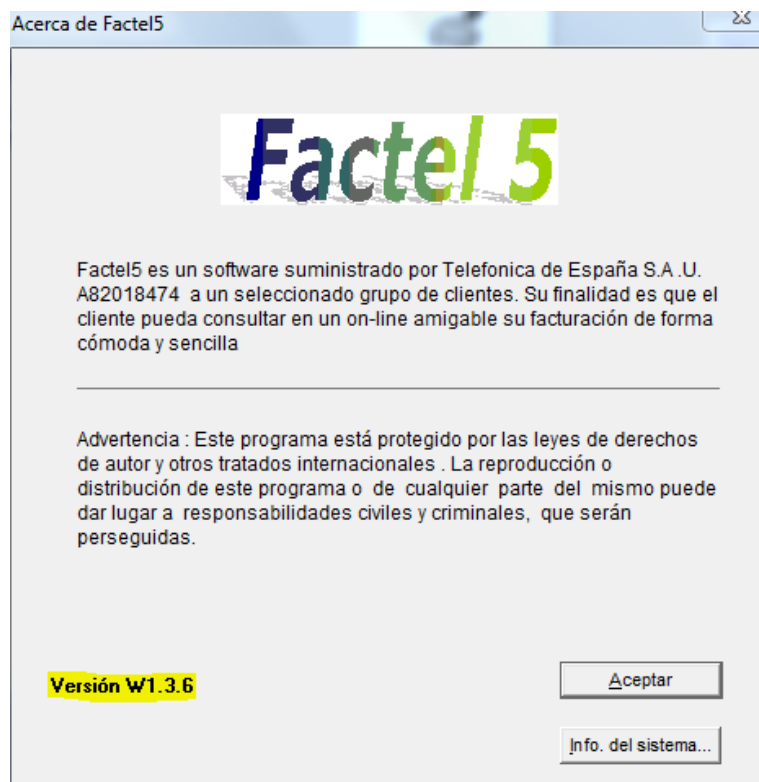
Acerca de Factel5

Factel 5

Factel5 es un software suministrado por Telefonica de España S.A .U. A82018474 a un seleccionado grupo de clientes. Su finalidad es que el cliente pueda consultar en un on-line amigable su facturación de forma cómoda y sencilla

Advertencia : Este programa está protegido por las leyes de derechos de autor y otros tratados internacionales . La reproducción o distribución de este programa o de cualquier parte del mismo puede dar lugar a responsabilidades civiles y criminales, que serán perseguidas.

Versión W1.3.6

Aceptar

Info. del sistema...